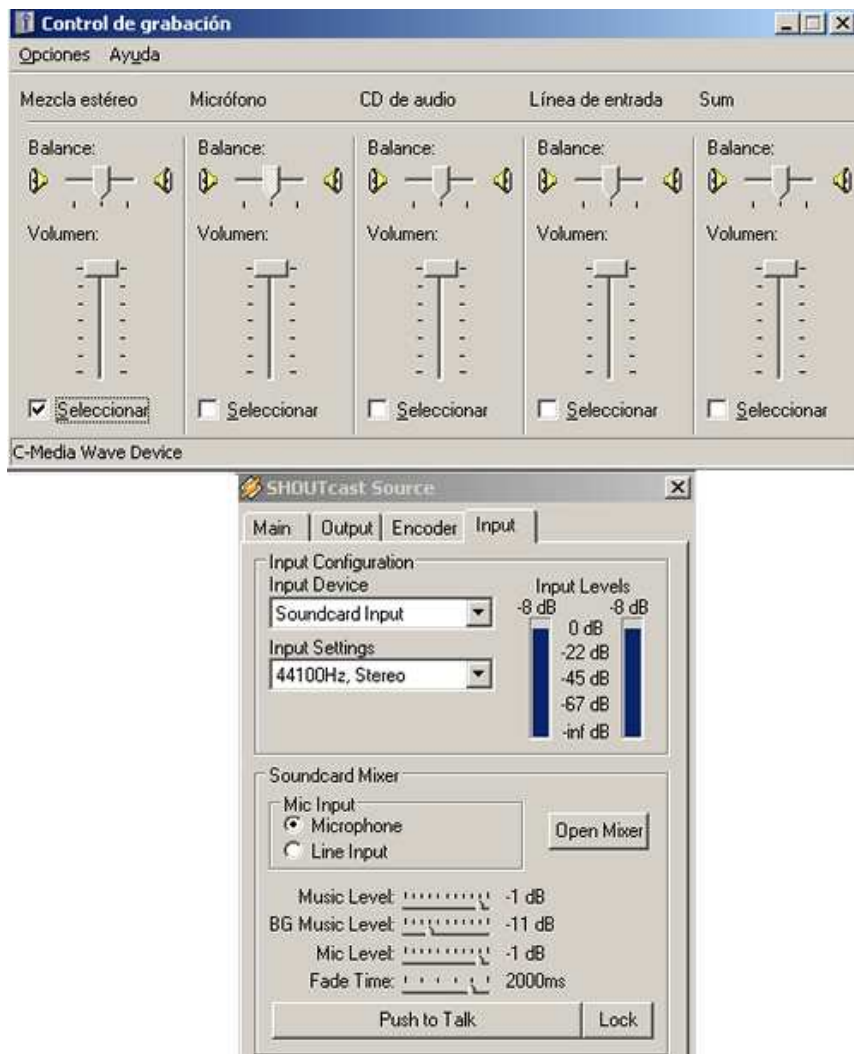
Control de grabación

Opciones Ayuda

Mezcla estéreo | Micrófono | CD de audio | Línea de entrada | Sum

Balance: Balance: Balance: Balance: Balance:

Volumen: Volumen: Volumen: Volumen: Volumen:

☑ Seleccionar ☐ Seleccionar ☐ Seleccionar ☐ Seleccionar ☐ Seleccionar

C-Media Wave Device

SHOUTcast Source

Main | Output | Encoder | Input

Input Configuration
Input Device
Soundcard Input
Input Settings
44100Hz, Stereo

Input Levels
-8 dB -8 dB
0 dB
-22 dB
-45 dB
-67 dB
-inf dB

Soundcard Mixer
Mic Input
Microphone
Line Input
Open Mixer

Music Level: -1 dB
BG Music Level: -11 dB
Mic Level: -1 dB
Fade Time: 2000ms

Push to Talk | Lock